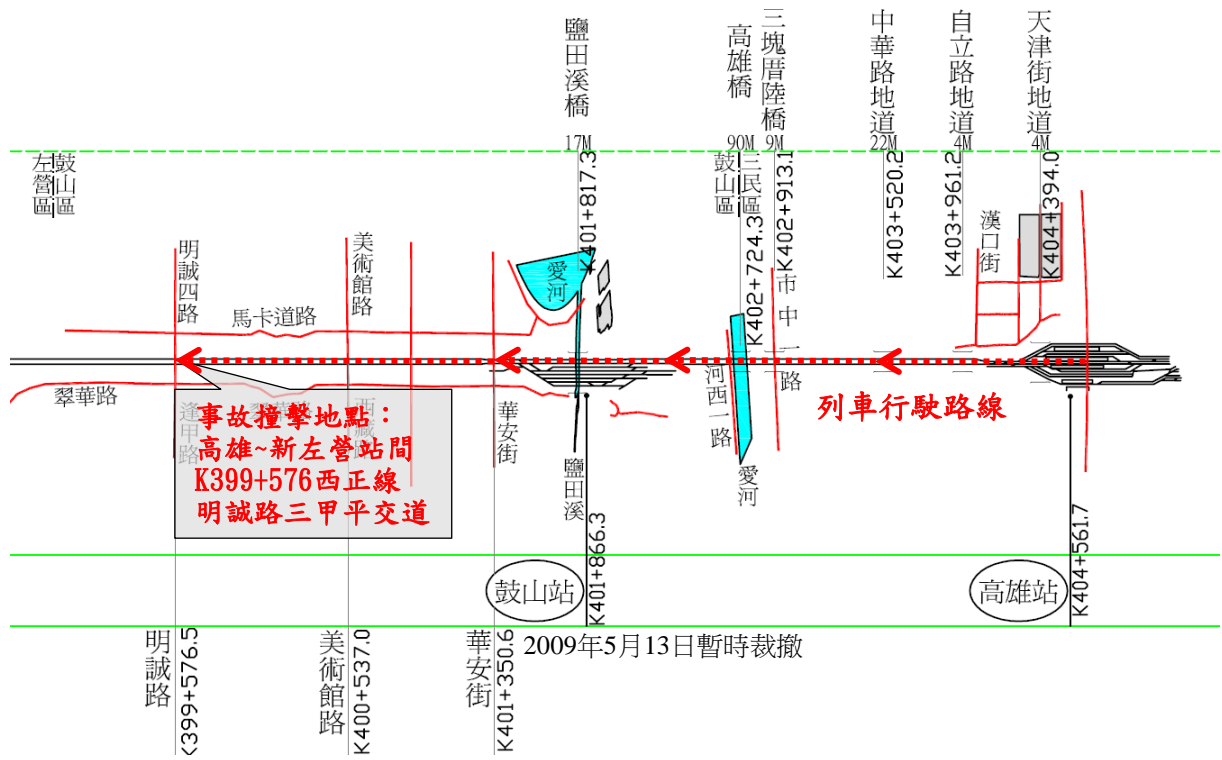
左營區 鼓山區

鹽田溪橋
17M
K401+817.3

高雄橋
90M
鼓山區

三塊厝陸橋
9M
三民區
K402+913.1

中華路地道
22M
K403+520.2

自立路地道
4M
K403+961.2

天津街地道
4M
K404+394.0

漢口街

明誠四路

美術館路

馬卡道路

愛河

K402+724.3

市中一路

翠華路

逢甲路

華安街

河西一路

列車行駛路線

事故撞擊地點：
高雄~新左營站間
K399+576西正線
明誠路三甲平交道

鹽田溪

愛河

鼓山站
K401+866.3

高雄站
K404+561.7

明誠路
K399+576.5

美術館路
K400+537.0

華安街
K401+350.6

2009年5月13日暫時裁撤